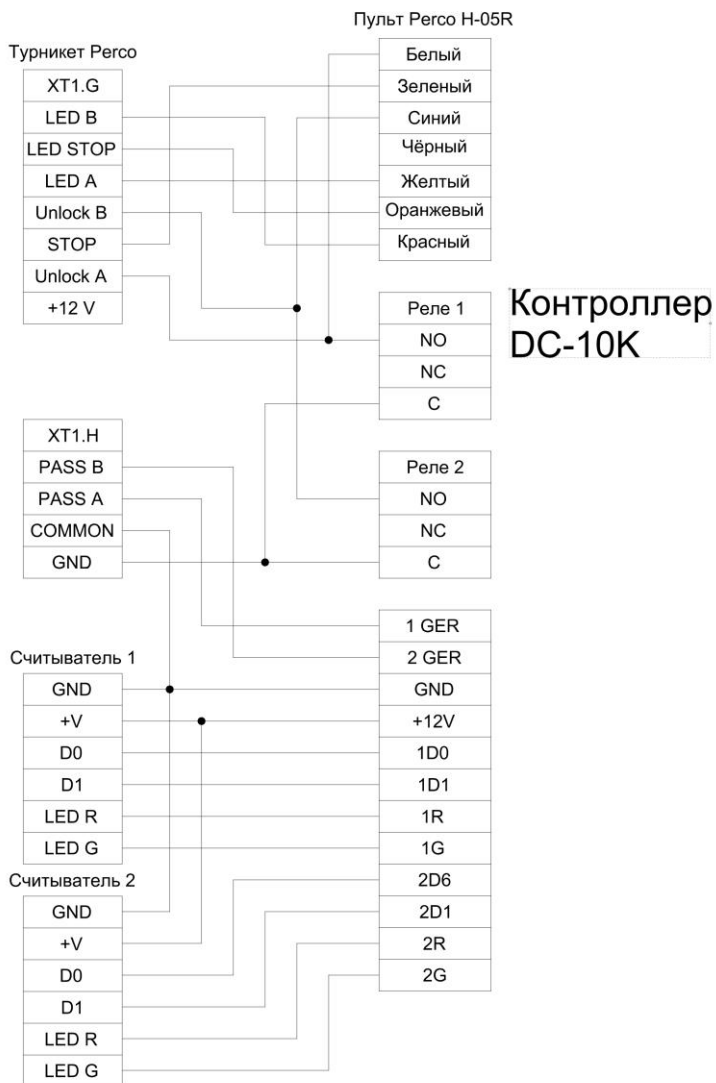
Пульт Perco H-05R

Турникет Perco

| XT1.G |
|---|
| LED B |
| LED STOP |
| LED A |
| Unlock B |
| STOP |
| Unlock A |
| +12 V |

| Белый |
|---|
| Зеленый |
| Синий |
| Чёрный |
| Желтый |
| Оранжевый |
| Красный |

Контроллер DC-10K

| Реле 1 |
|---|
| NO |
| NC |
| C |

| XT1.H |
|---|
| PASS B |
| PASS A |
| COMMON |
| GND |

| Реле 2 |
|---|
| NO |
| NC |
| C |

| 1 GER |
|---|
| 2 GER |
| GND |
| +12V |
| 1D0 |
| 1D1 |
| 1R |
| 1G |
| 2D6 |
| 2D1 |
| 2R |
| 2G |

Считыватель 1

| GND |
|---|
| +V |
| D0 |
| D1 |
| LED R |
| LED G |

Считыватель 2

| GND |
|---|
| +V |
| D0 |
| D1 |
| LED R |
| LED G |